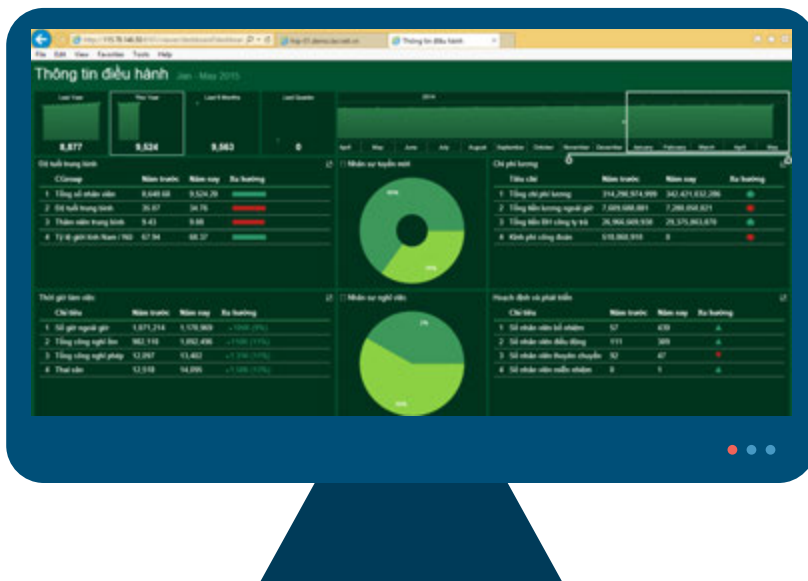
http://115.78.146.50/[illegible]

http://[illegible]

Thông tin điều hành

File Edit View Favorites Tools Help

Thông tin điều hành Jan - May 2015

Last Year
8,877

This Year
9,524

Last 6 Months
9,563

Last Quarter
0

2014

April May June July August September October November December January February March April May

Độ tuổi trung bình

| | Chỉ mục | Năm trước | Năm nay | Xu hướng |
|---|---|---|---|---|
| 1 | Tổng số nhân viên | 8,648.60 | 9,524.28 | |
| 2 | Độ tuổi trung bình | 36.87 | 34.76 | |
| 3 | Thâm niên trung bình | 9.43 | 9.88 | |
| 4 | Tỷ lệ giới tính Nam / Nữ | 67.94 | 68.37 | |

Nhân sự tuyển mới

Chi phí lương

| | Tiêu chí | Năm trước | Năm nay | Xu hướng |
|---|---|---|---|---|
| 1 | Tổng chi phí lương | 314,290,974,999 | 342,421,832,286 | |
| 2 | Tổng tiền lương ngoài giờ | 7,609,688,881 | 7,280,058,821 | |
| 3 | Tổng tiền BH công ty trả | 26,966,609,938 | 29,375,863,878 | |
| 4 | Kinh phí công đoàn | 519,060,910 | 0 | |

Thời gian làm việc

| | Chỉ tiêu | Năm trước | Năm nay | Xu hướng |
|---|---|---|---|---|
| 1 | Số giờ ngoài giờ | 1,071,214 | 1,170,969 | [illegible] |
| 2 | Tổng công nghỉ lễ | 982,118 | 1,092,496 | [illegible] |
| 3 | Tổng công nghỉ phép | 12,097 | 13,462 | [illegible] |
| 4 | Thai sản | 12,518 | 14,095 | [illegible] |

Nhân sự nghỉ việc

Hoạch định và phát triển

| | Chỉ tiêu | Năm trước | Năm nay | Xu hướng |
|---|---|---|---|---|
| 1 | Số nhân viên bổ nhiệm | 57 | 439 | |
| 2 | Số nhân viên điều động | 111 | 389 | |
| 3 | Số nhân viên thuyên chuyển | 92 | 47 | |
| 4 | Số nhân viên miễn nhiệm | 0 | 1 | |